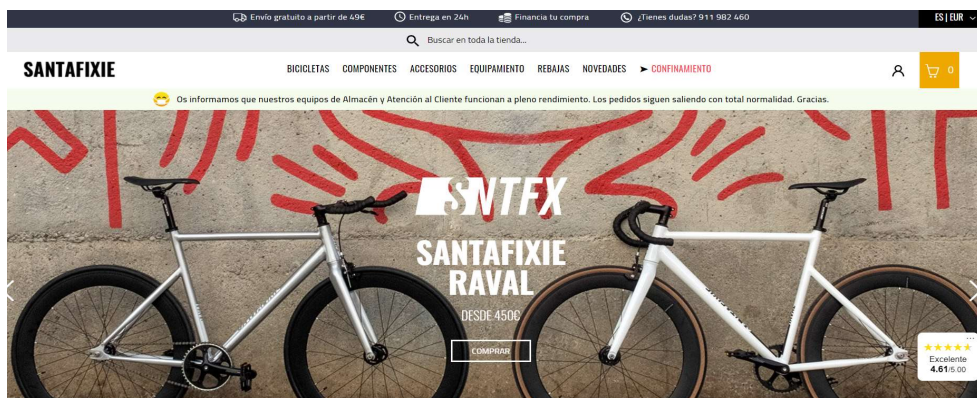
Envío gratuito a partir de 49€ Entrega en 24h Financia tu compra ¿Tienes dudas? 911 982 460 ES | EUR

Buscar en toda la tienda...

SANTAFIXIE

BICICLETAS COMPONENTES ACCESORIOS EQUIPAMIENTO REBAJAS NOVEDADES ➤ CONFINAMIENTO

0

Os informamos que nuestros equipos de Almacén y Atención al Cliente funcionan a pleno rendimiento. Los pedidos siguen saliendo con total normalidad. Gracias.

SNTFX

SANTAFIXIE RAVAL

DESDE 450€

COMPRAR

Excelente 4.61/5.00